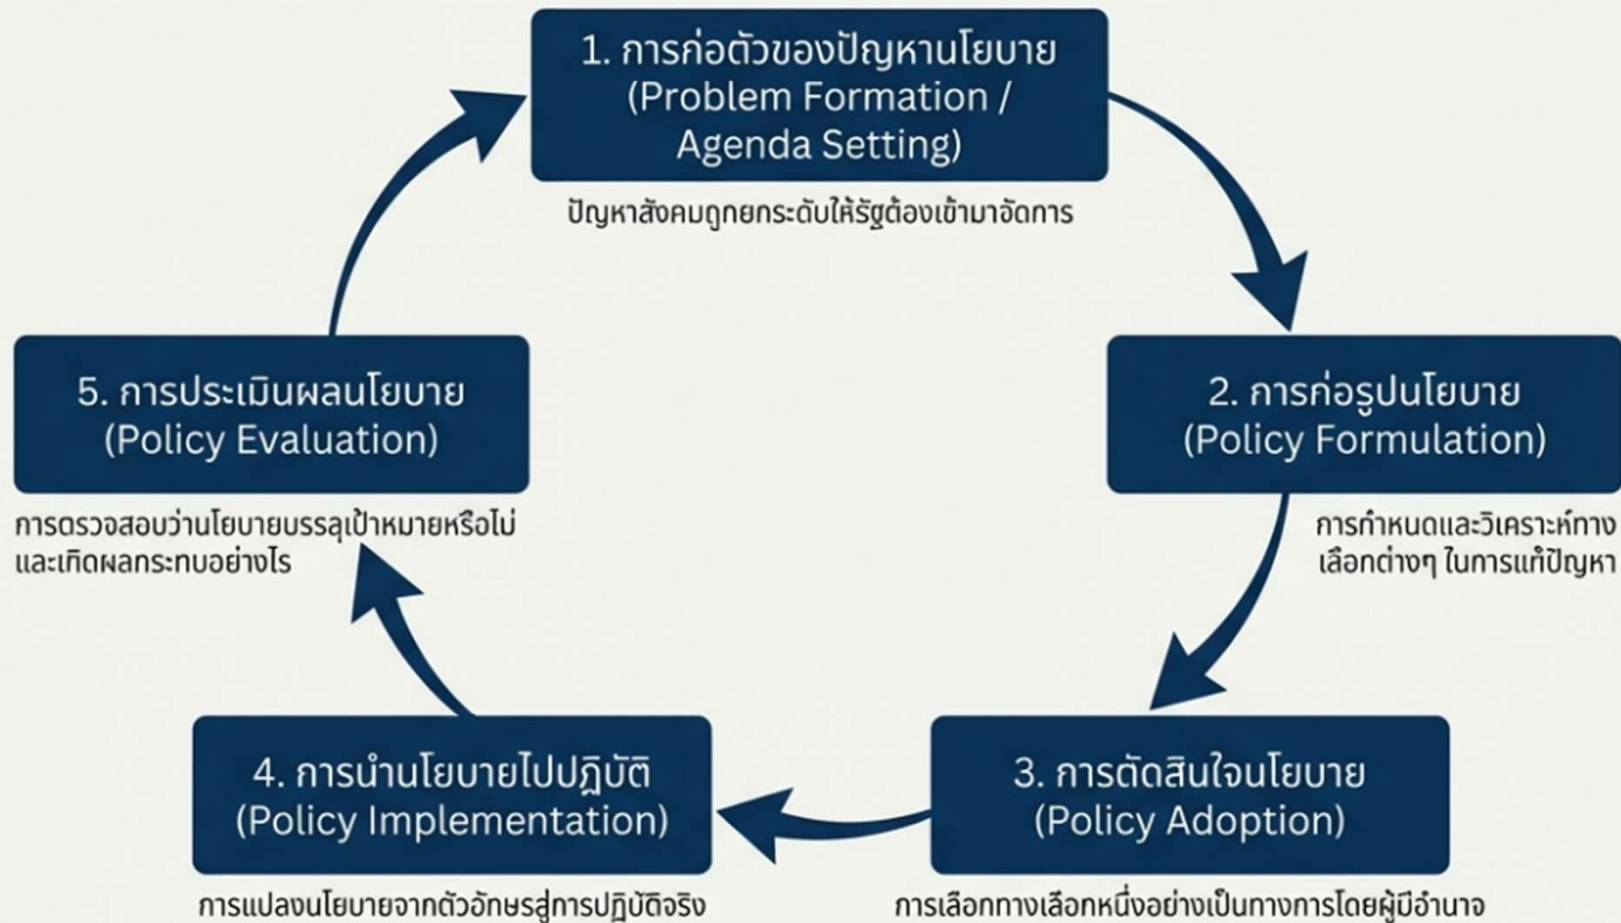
1. การก่อตัวของปัญหานโยบาย (Problem Formation / Agenda Setting)

ปัญหาสังคมถูกยกระดับให้รัฐต้องเข้ามาจัดการ

2. การก่อรูปนโยบาย (Policy Formulation)

การกำหนดและวิเคราะห์ทางเลือกต่างๆ ในการแก้ปัญหา

3. การตัดสินใจนโยบาย (Policy Adoption)

การเลือกทางเลือกหนึ่งอย่างเป็นทางการโดยผู้มีอำนาจ

4. การนำนโยบายไปปฏิบัติ (Policy Implementation)

การแปลงนโยบายจากตัวอักษรสู่การปฏิบัติจริง

5. การประเมินผลนโยบาย (Policy Evaluation)

การตรวจสอบว่านโยบายบรรลุเป้าหมายหรือไม่ และเกิดผลกระทบอย่างไร